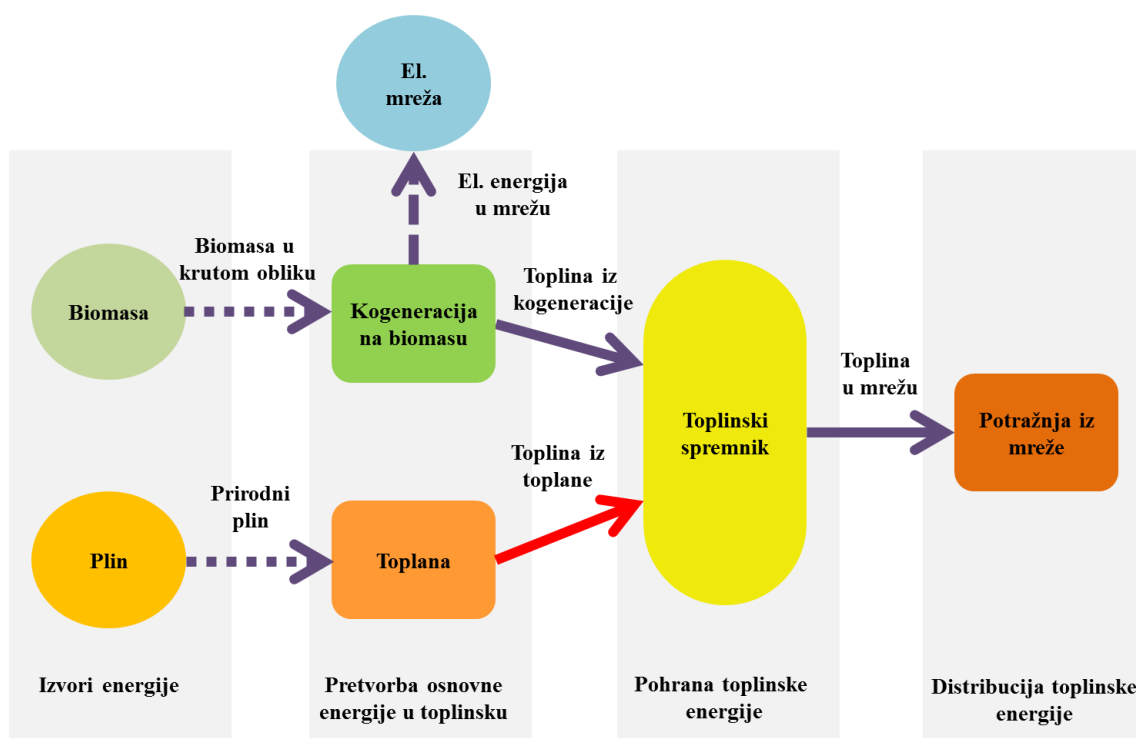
El. mreža

El. energija u mrežu

Biomasa u krutom obliku

Biomasa

Kogeneracija na biomasu

Toplina iz kogeneracije

Toplinski spremnik

Toplina u mrežu

Potražnja iz mreže

Toplina iz toplane

Prirodni plin

Plin

Toplana

Izvori energije

Pretvorba osnovne energije u toplinsku

Pohrana toplinske energije

Distribucija toplinske energije